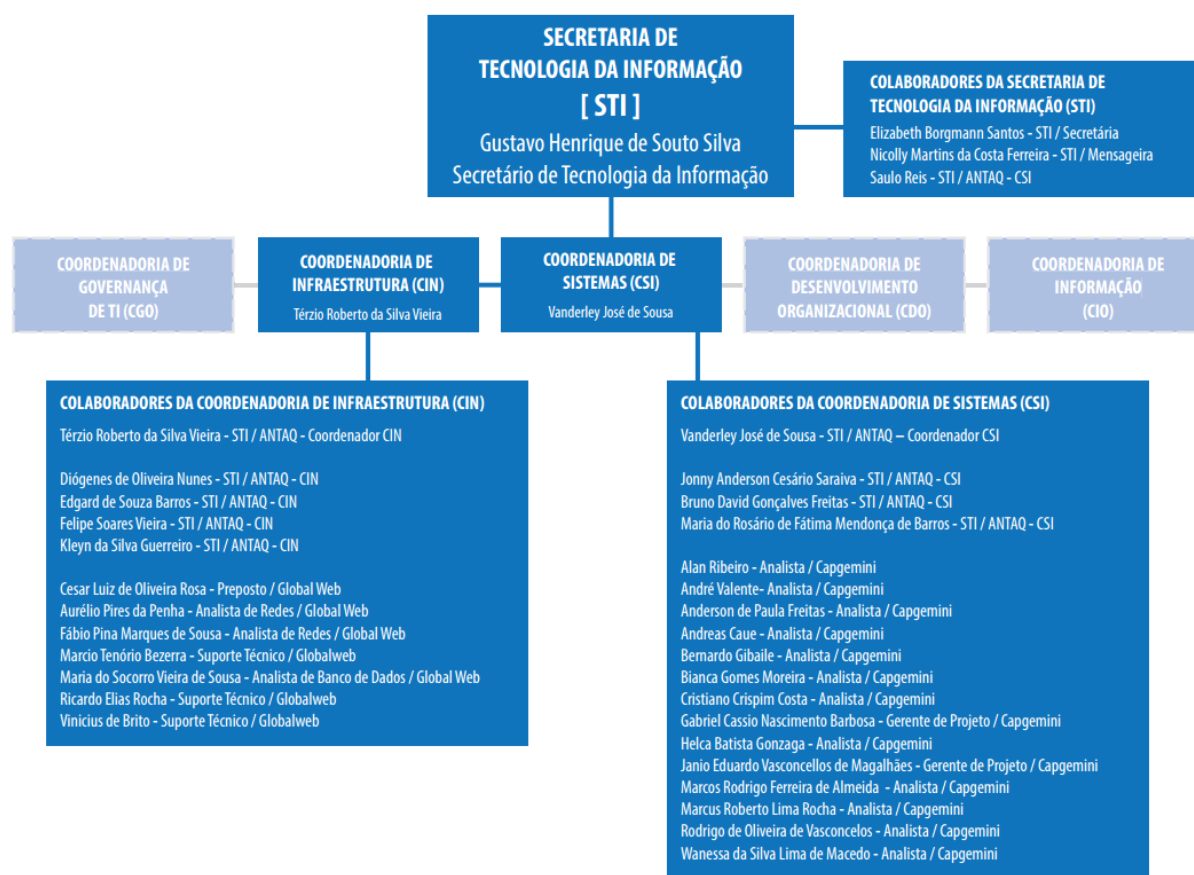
SECRETARIA DE TECNOLOGIA DA INFORMAÇÃO
[ STI ]
Gustavo Henrique de Souto Silva
Secretário de Tecnologia da Informação

COLABORADORES DA SECRETARIA DE TECNOLOGIA DA INFORMAÇÃO (STI)
Elizabeth Borgmann Santos - STI / Secretária
Nicolly Martins da Costa Ferreira - STI / Mensageira
Saulo Reis - STI / ANTAQ - CSI

COORDENADORIA DE GOVERNANÇA DE TI (CGO)

COORDENADORIA DE INFRAESTRUTURA (CIN)
Térzio Roberto da Silva Vieira

COORDENADORIA DE SISTEMAS (CSI)
Vanderley José de Sousa

COORDENADORIA DE DESENVOLVIMENTO ORGANIZACIONAL (CDO)

COORDENADORIA DE INFORMAÇÃO (CIO)

COLABORADORES DA COORDENADORIA DE INFRAESTRUTURA (CIN)
Térzio Roberto da Silva Vieira - STI / ANTAQ - Coordenador CIN

Diógenes de Oliveira Nunes - STI / ANTAQ - CIN
Edgard de Souza Barros - STI / ANTAQ - CIN
Felipe Soares Vieira - STI / ANTAQ - CIN
Kleyn da Silva Guerreiro - STI / ANTAQ - CIN

Cesar Luiz de Oliveira Rosa - Preposto / Global Web
Aurélio Pires da Penha - Analista de Redes / Global Web
Fábio Pina Marques de Sousa - Analista de Redes / Global Web
Marcio Tenório Bezerra - Suporte Técnico / Globalweb
Maria do Socorro Vieira de Sousa - Analista de Banco de Dados / Global Web
Ricardo Elias Rocha - Suporte Técnico / Globalweb
Vinicius de Brito - Suporte Técnico / Globalweb

COLABORADORES DA COORDENADORIA DE SISTEMAS (CSI)
Vanderley José de Sousa - STI / ANTAQ – Coordenador CSI

Jonny Anderson Cesário Saraiva - STI / ANTAQ - CSI
Bruno David Gonçalves Freitas - STI / ANTAQ - CSI
Maria do Rosário de Fátima Mendonça de Barros - STI / ANTAQ - CSI

Alan Ribeiro - Analista / Capgemini
André Valente- Analista / Capgemini
Anderson de Paula Freitas - Analista / Capgemini
Andreas Caue - Analista / Capgemini
Bernardo Gibaile - Analista / Capgemini
Bianca Gomes Moreira - Analista / Capgemini
Cristiano Crispim Costa - Analista / Capgemini
Gabriel Cassio Nascimento Barbosa - Gerente de Projeto / Capgemini
Helca Batista Gonzaga - Analista / Capgemini
Janio Eduardo Vasconcellos de Magalhães - Gerente de Projeto / Capgemini
Marcos Rodrigo Ferreira de Almeida - Analista / Capgemini
Marcus Roberto Lima Rocha - Analista / Capgemini
Rodrigo de Oliveira de Vasconcelos - Analista / Capgemini
Wanessa da Silva Lima de Macedo - Analista / Capgemini